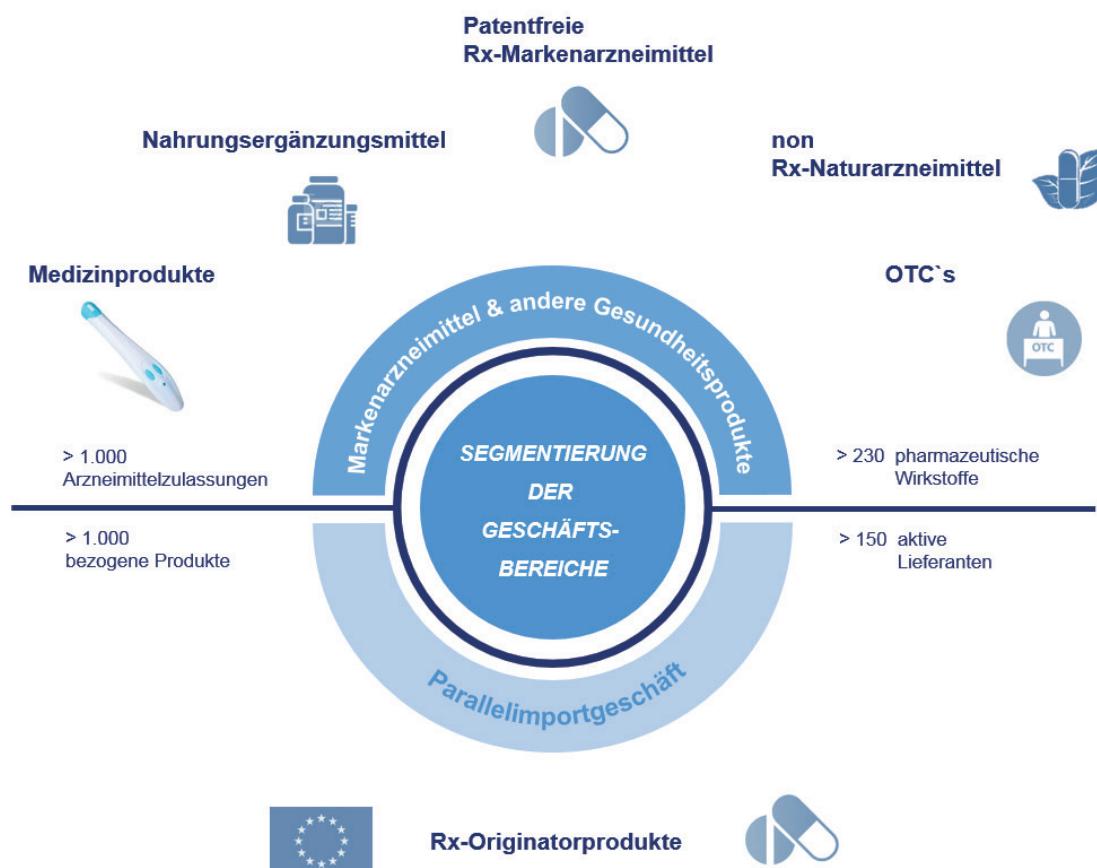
Patentfreie Rx-Markenarzneimittel

Nahrungsergänzungsmittel

non Rx-Naturarzneimittel

Medizinprodukte

OTC`s

OTC

Markenarzneimittel & andere Gesundheitsprodukte

> 1.000 Arzneimittelzulassungen

> 230 pharmazeutische Wirkstoffe

SEGMENTIERUNG DER GESCHÄFTS-BEREICHE

> 1.000 bezogene Produkte

> 150 aktive Lieferanten

Parallelimportgeschäft

Rx-Originatorprodukte